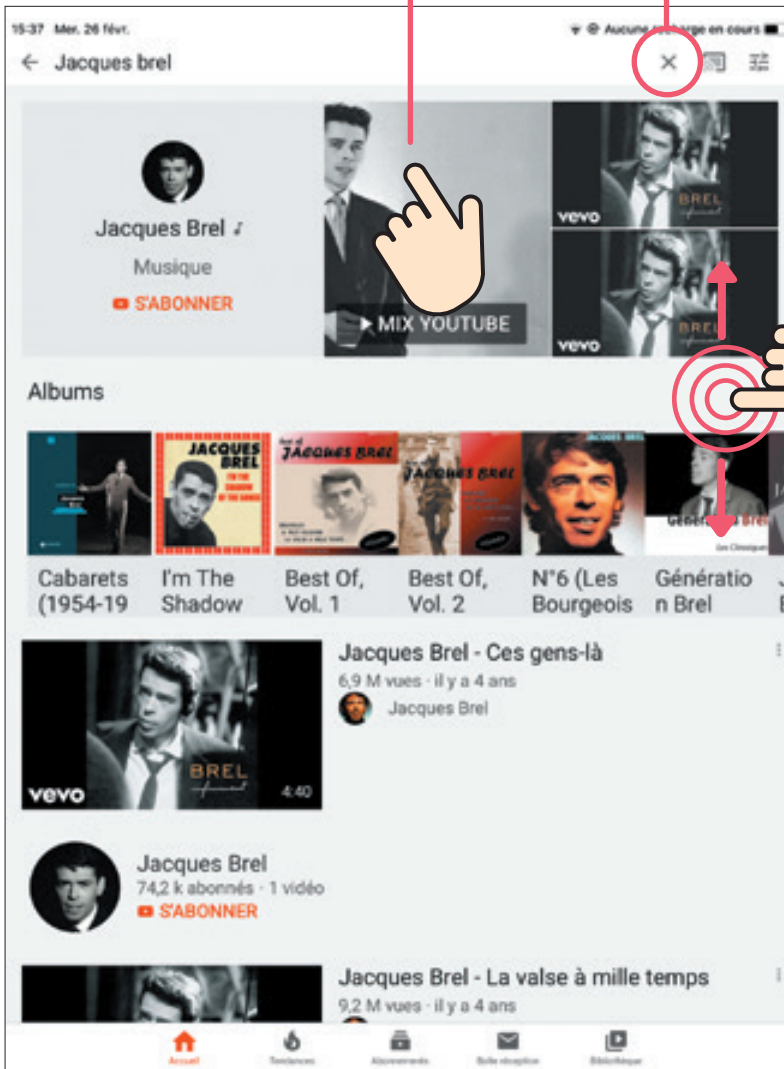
15:37 Mer. 26 févr.

Aucune recharge en cours

← Jacques brel

×

Jacques Brel ♪

Musique

S'ABONNER

MIX YOUTUBE

vevo

BREL

vevo

BREL

Albums

JACQUES BREL

I'M THE SHADOW OF THE SHADOW

Best of JACQUES BREL

JACQUES BREL

JACQUES BREL

Génération Brel

Les Classiques

Cabarets (1954-19

I'm The Shadow

Best Of, Vol. 1

Best Of, Vol. 2

N°6 (Les Bourgeois

Génération Brel

Jacques Brel - Ces gens-là

6,9 M vues · il y a 4 ans

Jacques Brel

BREL

vevo

4:40

Jacques Brel

74,2 k abonnés · 1 vidéo

S'ABONNER

Jacques Brel - La valse à mille temps

9,2 M vues · il y a 4 ans

Accueil

Tendances

Abonnements

Boîte de réception

Bibliothèque